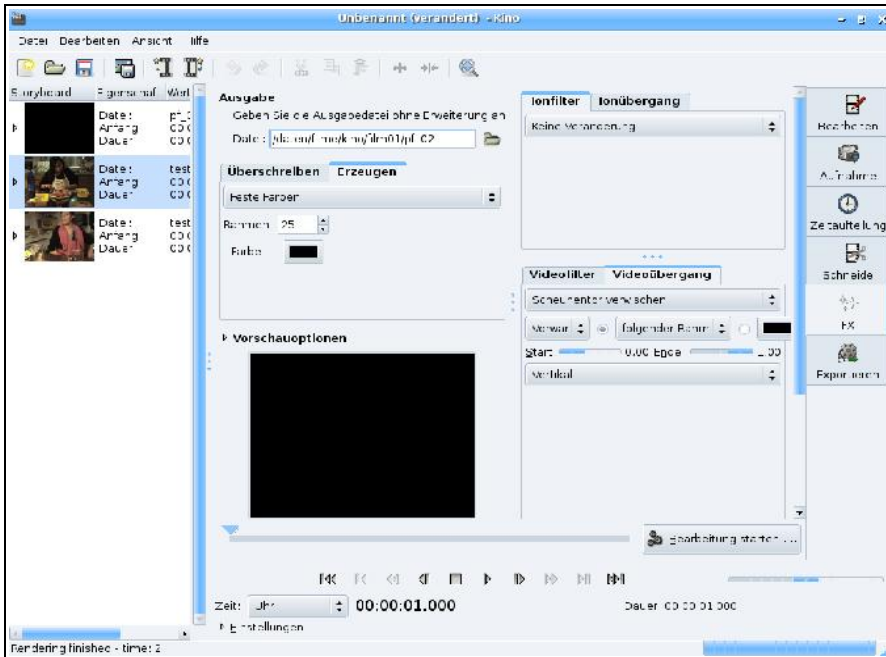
Unbenannt (verändert) - Kino

Datei Bearbeiten Ansicht Hilfe

Storyboard Eigenschaf Wert

Datei: pf_
Anfang 00:0
Dauer 00:0

Datei: test
Anfang 00:0
Dauer 00:0

Datei: test
Anfang 00:0
Dauer 00:0

Ausgabe
Geben Sie die Ausgabedatei ohne Erweiterung an
Datei: /daten/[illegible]/kino/film01/pf_02

Überschreiben Erzeugen
Feste Farben
Rahmen 25
Farbe

Vorschauoptionen

Tonfilter Tonübergang
Keine Veränderung

Videofilter Videoübergang
Scheibenwischer verwischen
vorwärts folgender Rahmen
Start 0,00 Ende 1,00
Vertikal

Bearbeitung starten ...

Bearbeiten
Aufnahme
Zeitaufteilung
Schneide
FX
Exportieren

Zeit: Uhr 00:00:01.000
Dauer 00:00:01:000
Einstellungen

Rendering finished - time: 2